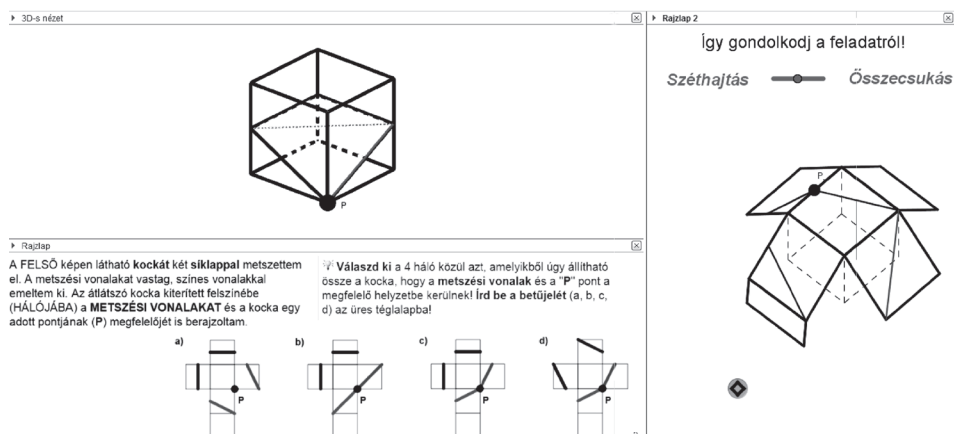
3D-s nézet

P

Rajzlap

A FELSŐ képen látható **kockát** két **síklappal** metszettem el. A metszési vonalakat vastag, színes vonalakkal emeltem ki. Az átlátszó kocka kiterített felszínébe (HÁLÓJÁBA) a **METSZÉSI VONALAKAT** és a kocka egy adott pontjának (**P**) megfelelőjét is berajzoltam.

**Válaszd ki** a 4 háló közül azt, amelyikből úgy állítható össze a kocka, hogy a **metszési vonalak** és a "**P**" pont a megfelelő helyzetbe kerülnek! **Írd be a betűjelét** (a, b, c, d) az üres téglalapba!

a)

P

b)

P

c)

P

d)

P

Rajzlap 2

Így gondolkodj a feladatról!

Széthajtás

Összecsukás

P